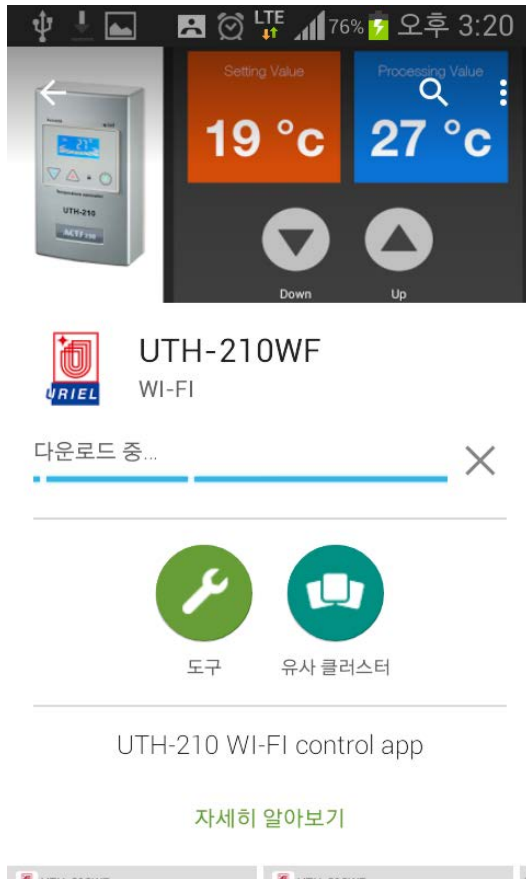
LTE 76% 오후 3:20

21°
Temperature controller
UTH-210
ACTF

Setting Value
19 °c
Processing Value
27 °c
Down
Up

URIEL
UTH-210WF
WI-FI

다운로드 중...

도구
유사 클러스터

UTH-210 WI-FI control app

자세히 알아보기